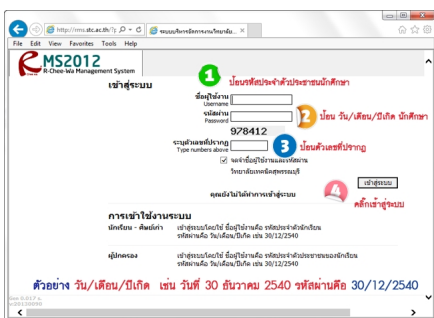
http://rms.stc.ac.th/ ระบบบริหารจัดการงานวิทยาลัย...

File Edit View Favorites Tools Help

MS2012
R-Chee-Wa Management System

เข้าสู่ระบบ

1 ป้อนรหัสประจำตัวประชาชนนักศึกษา

ชื่อผู้ใช้งาน
Username

รหัสผ่าน
Password

2 ป้อน วัน/เดือน/ปีเกิด นักศึกษา

978412

ระบุตัวเลขที่ปรากฏ
Type numbers above

3 ป้อนตัวเลขที่ปรากฏ

จดจำชื่อผู้ใช้งานและรหัสผ่าน

วิทยาลัยเทคนิคสุพรรณบุรี

คุณยังไม่ได้ทำการเข้าสู่ระบบ

เข้าสู่ระบบ

4 คลิ๊กเข้าสู่ระบบ

การเข้าใช้งานระบบ

นักเรียน - ศิษย์เก่า เข้าสู่ระบบโดยใช้ ชื่อผู้ใช้งานคือ รหัสประจำตัวนักเรียน รหัสผ่านคือ วัน/เดือน/ปีเกิด เช่น 30/12/2540

ผู้ปกครอง เข้าสู่ระบบโดยใช้ ชื่อผู้ใช้งานคือ รหัสประจำตัวประชาชนของนักเรียน รหัสผ่านคือ วัน/เดือน/ปีเกิด เช่น 30/12/2540

ตัวอย่าง วัน/เดือน/ปีเกิด เช่น วันที่ 30 ธันวาคม 2540 รหัสผ่านคือ 30/12/2540

Gen 0.017 s
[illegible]